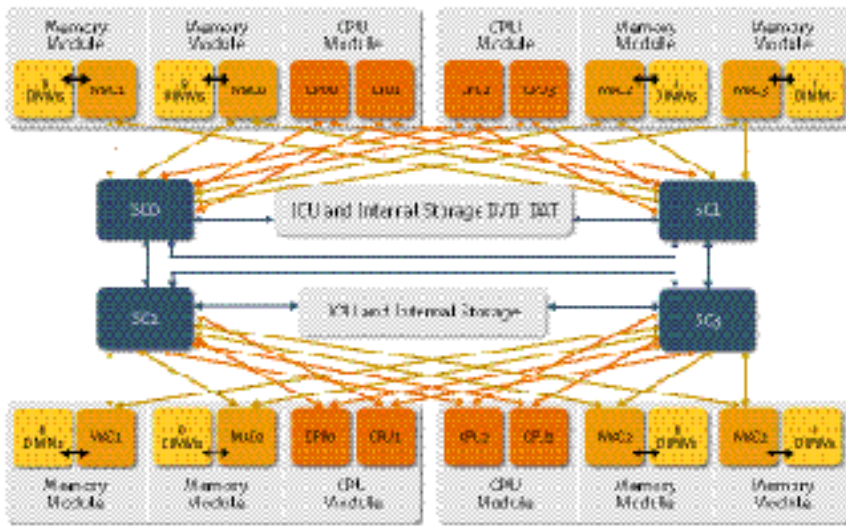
Memory Module

8 DIMMs

MAC1

Memory Module

8 DIMMs

MAC0

CPU Module

CPU0

CPU1

CPU Module

CPU2

CPU3

Memory Module

MAC2

8 DIMMs

Memory Module

MAC3

8 DIMMs

SC0

ICU and Internal Storage DVD DAT

SC1

SC2

ICU and Internal Storage

SC3

8 DIMMs

MAC1

8 DIMMs

MAC0

CPU0

CPU1

CPU2

CPU3

MAC2

8 DIMMs

MAC3

8 DIMMs

Memory Module

Memory Module

CPU Module

CPU Module

Memory Module

Memory Module